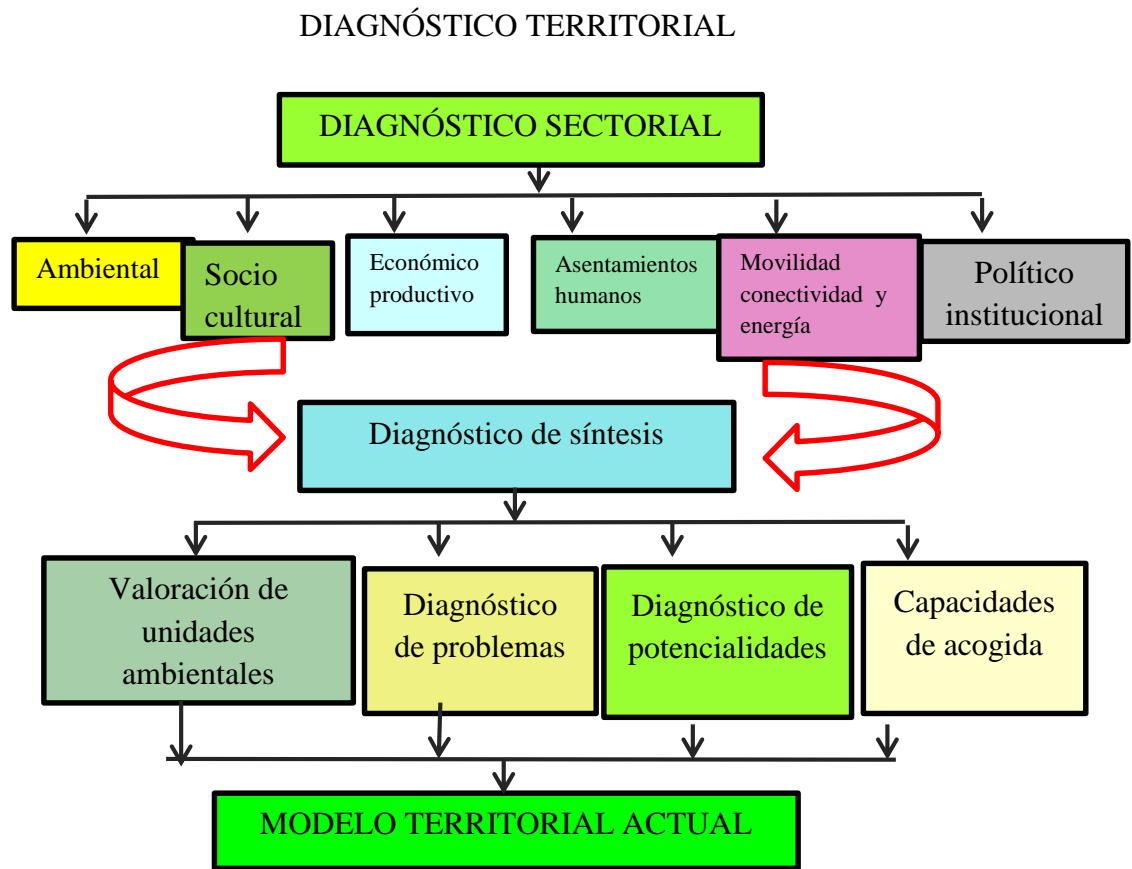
DIAGNÓSTICO TERRITORIAL

DIAGNÓSTICO SECTORIAL

Ambiental

Socio cultural

Económico productivo

Asentamientos humanos

Movilidad conectividad y energía

Político institucional

Diagnóstico de síntesis

Valoración de unidades ambientales

Diagnóstico de problemas

Diagnóstico de potencialidades

Capacidades de acogida

MODELO TERRITORIAL ACTUAL